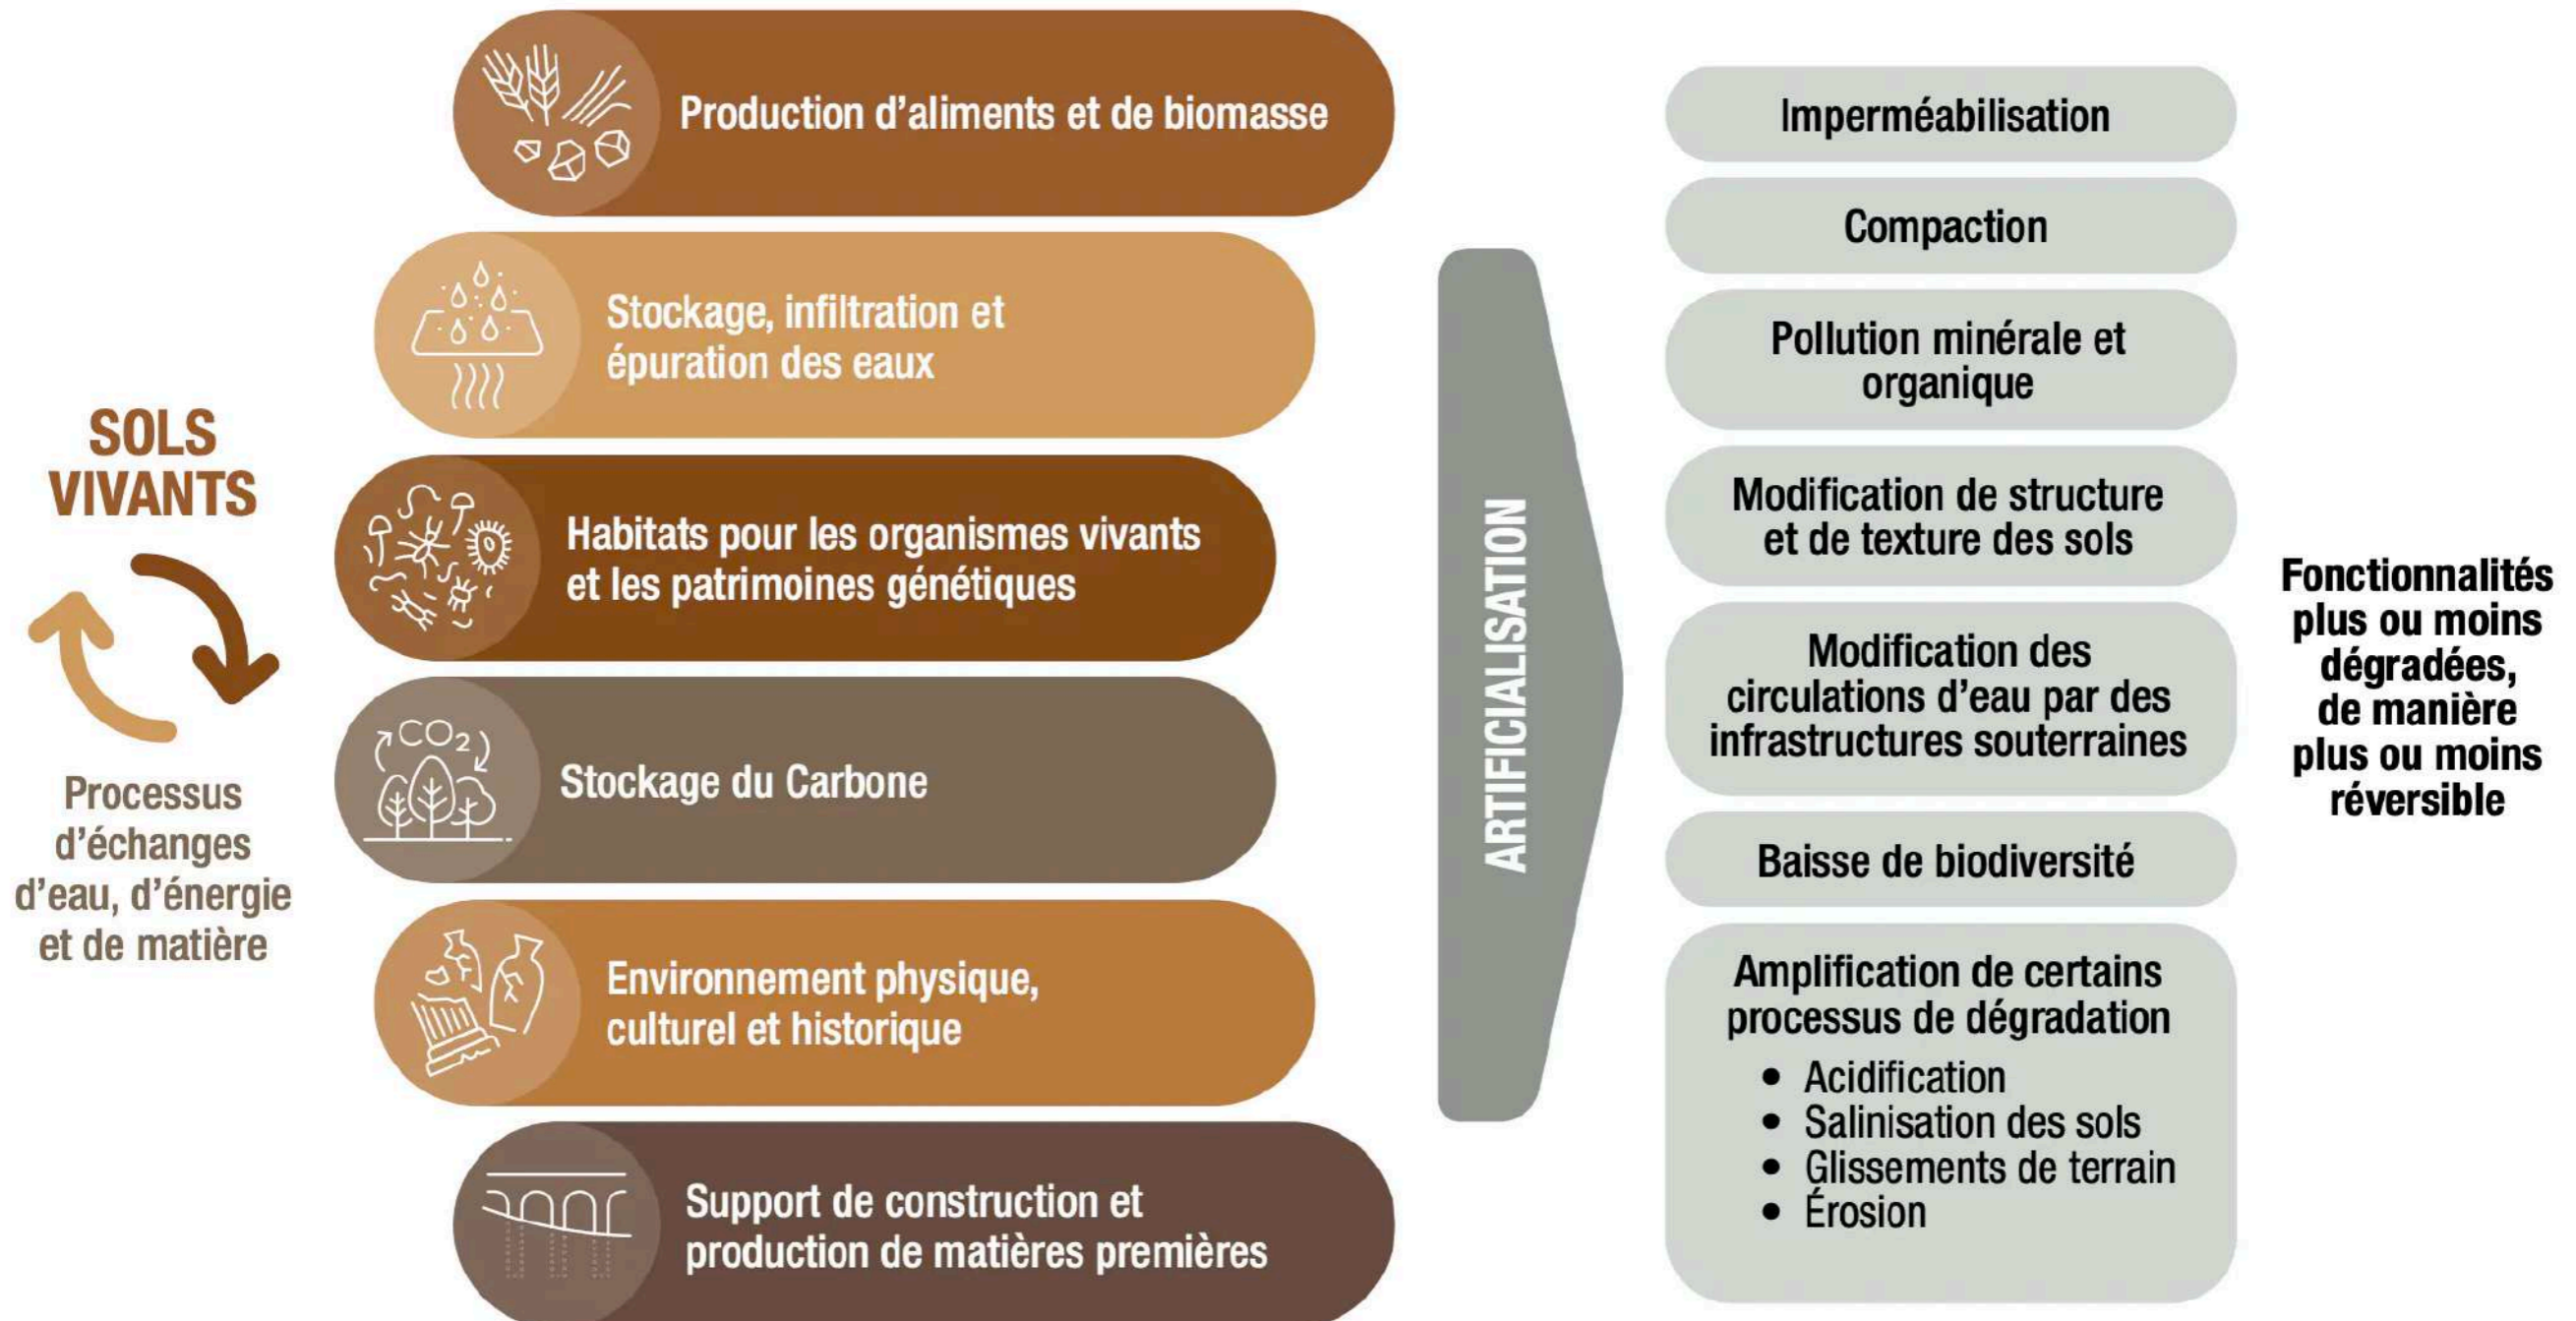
SOLS VIVANTS

Processus d'échanges d'eau, d'énergie et de matière

Production d'aliments et de biomasse

Stockage, infiltration et épuration des eaux

Habitats pour les organismes vivants et les patrimoines génétiques

$CO_2$

Stockage du Carbone

Environnement physique, culturel et historique

Support de construction et production de matières premières

ARTIFICIALISATION

Imperméabilisation

Compaction

Pollution minérale et organique

Modification de structure et de texture des sols

Modification des circulations d'eau par des infrastructures souterraines

Baisse de biodiversité

Amplification de certains processus de dégradation
• Acidification
• Salinisation des sols
• Glissements de terrain
• Érosion

Fonctionnalités plus ou moins dégradées, de manière plus ou moins réversible